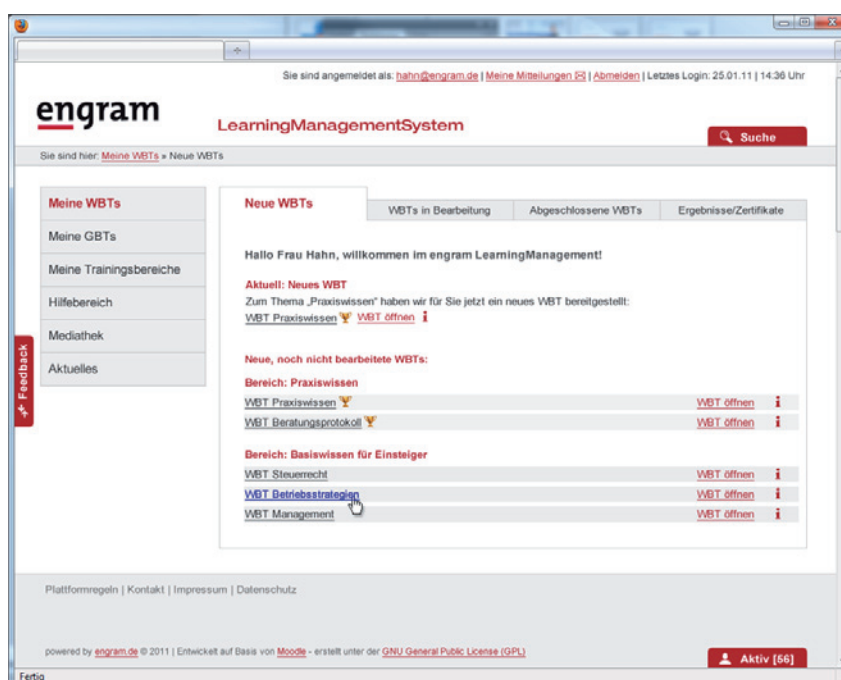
Sie sind angemeldet als: hahn@engram.de | Meine Mitteilungen | Abmelden | Letztes Login: 25.01.11 | 14:36 Uhr

engram

LearningManagementSystem

Suche

Sie sind hier: Meine WBTs » Neue WBTs

Meine WBTs
Meine GBTs
Meine Trainingsbereiche
Hilfebereich
Mediathek
Aktuelles

Feedback

| Neue WBTs | WBTs in Bearbeitung | Abgeschlossene WBTs | Ergebnisse/Zertifikate |
|---|---|---|---|

Hallo Frau Hahn, willkommen im engram LearningManagement!

Aktuell: Neues WBT
Zum Thema „Praxiswissen" haben wir für Sie jetzt ein neues WBT bereitgestellt:
WBT Praxiswissen WBT öffnen

Neue, noch nicht bearbeitete WBTs:

Bereich: Praxiswissen
WBT Praxiswissen WBT öffnen
WBT Beratungsprotokoll WBT öffnen

Bereich: Basiswissen für Einsteiger
WBT Steuerrecht WBT öffnen
WBT Betriebsstrategien WBT öffnen
WBT Management WBT öffnen

Plattformregeln | Kontakt | Impressum | Datenschutz

powered by engram.de © 2011 | Entwickelt auf Basis von Moodle - erstellt unter der GNU General Public License (GPL)

Aktiv [56]

Fertig